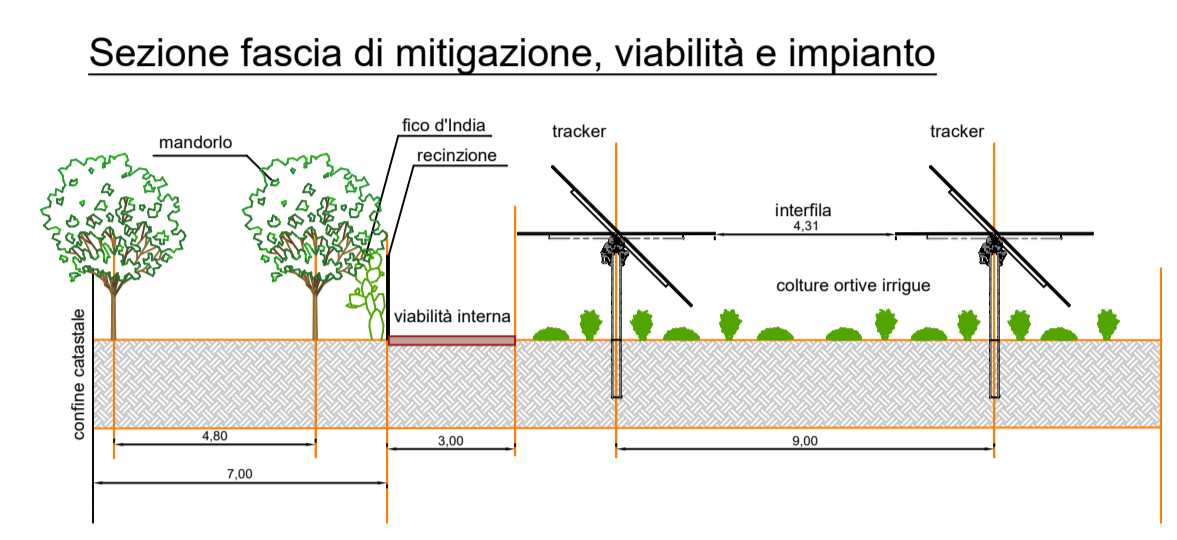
Sezione fascia di mitigazione, viabilità e impianto

mandorlo

fico d'India

recinzione

tracker

tracker

interfila

4,31

colture ortive irrigue

viabilità interna

confine catastale

4,80

3,00

9,00

7,00